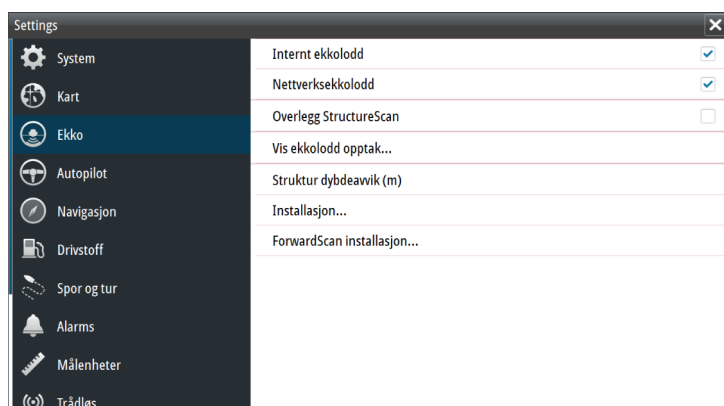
Settings

System
Kart
Ekko
Autopilot
Navigasjon
Drivstoff
Spor og tur
Alarms
Målenheter
Trådløs

Internt ekkolodd
Nettverksekkolodd
Overlegg StructureScan
Vis ekkolodd opptak...
Struktur dybdeavvik (m)
Installasjon...
ForwardScan installasjon...